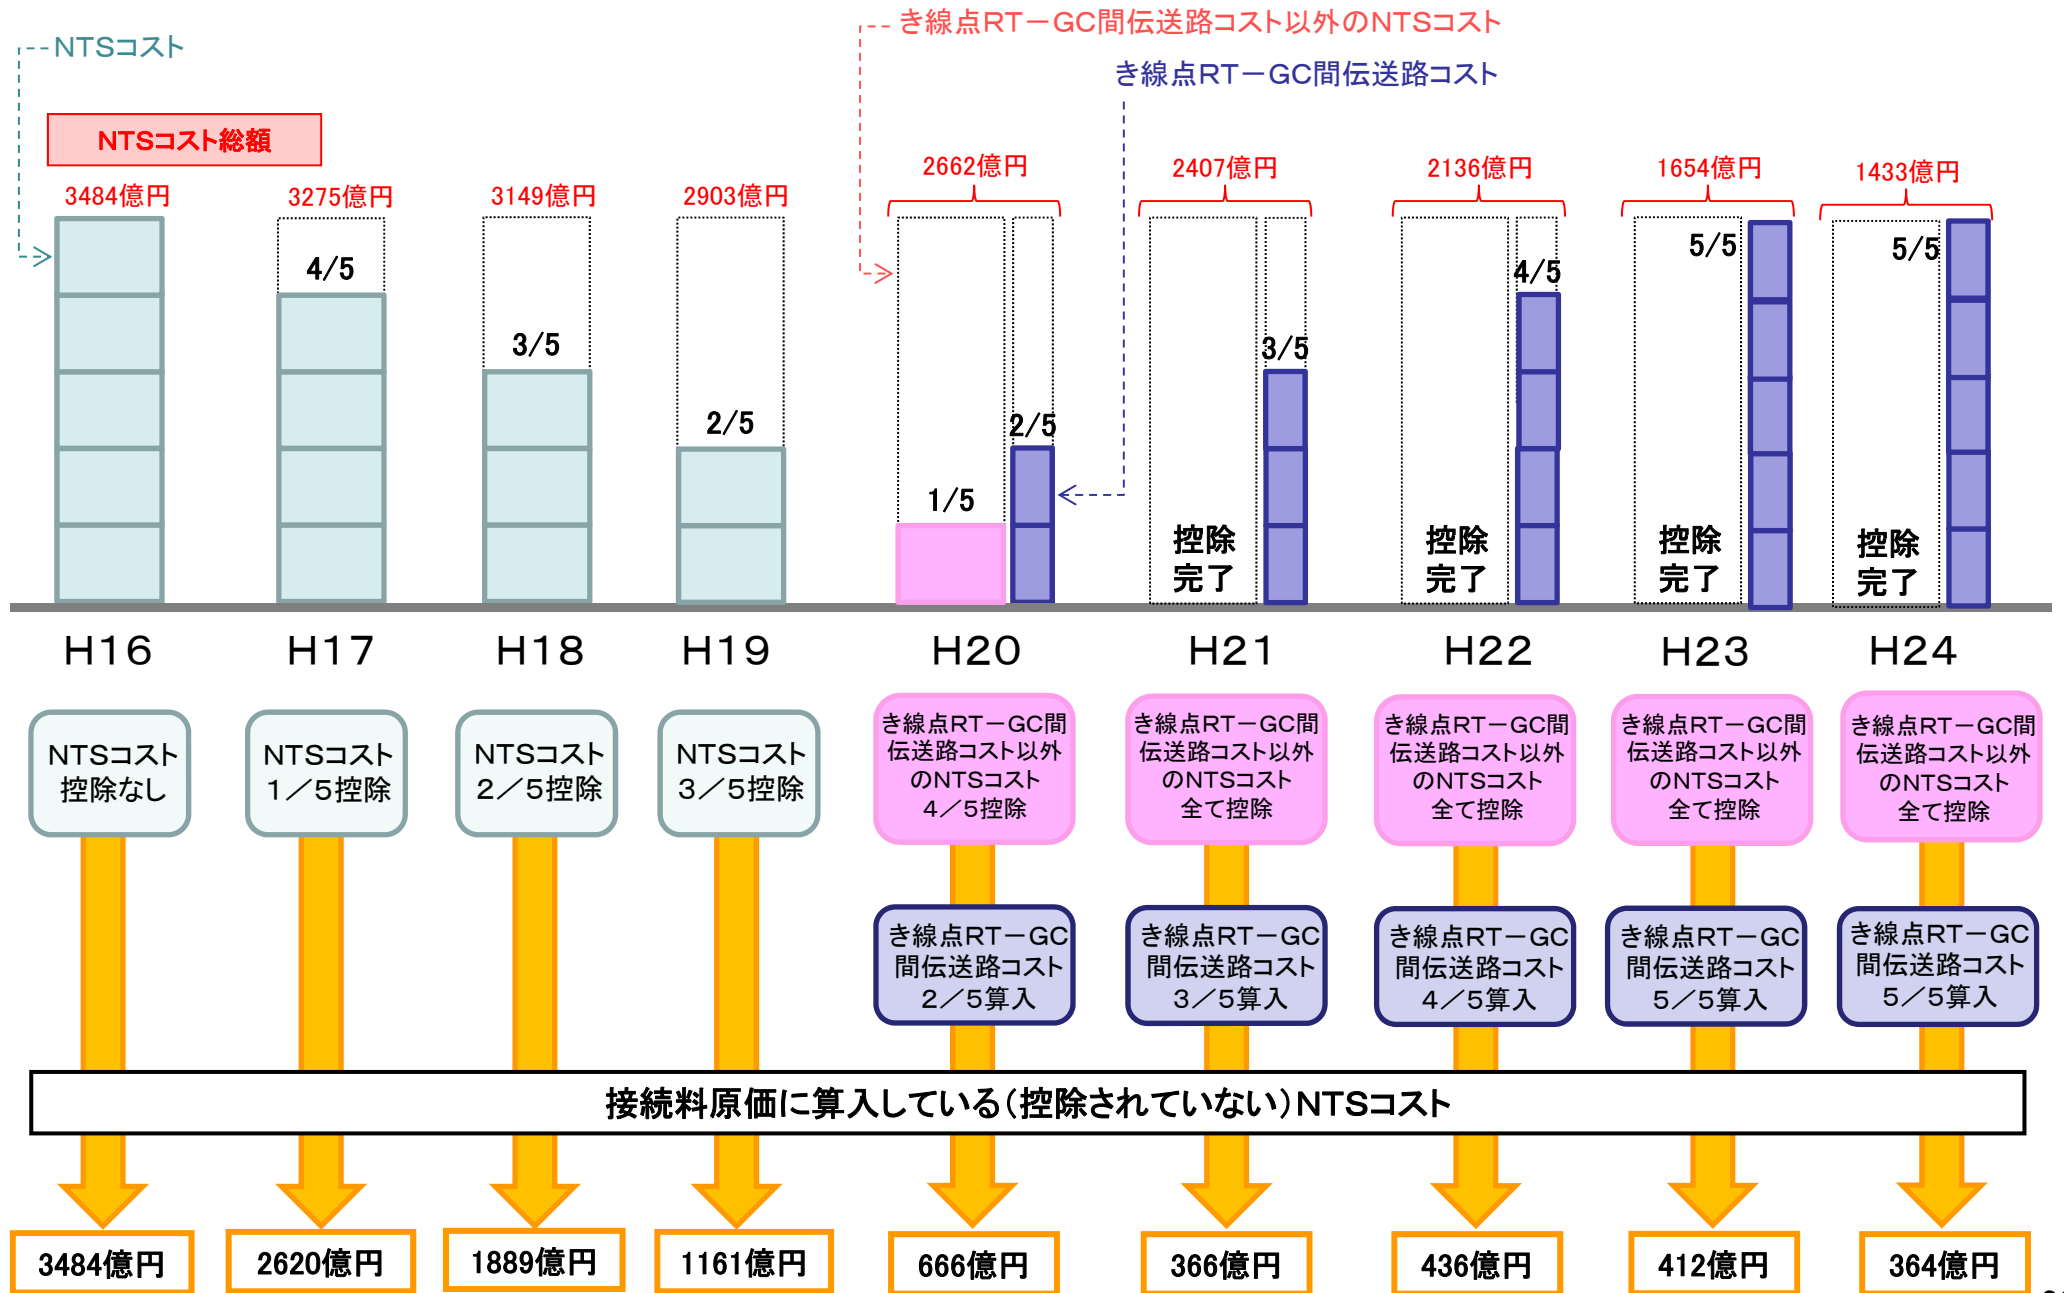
NTSコスト

き線点RT－GC間伝送路コスト以外のNTSコスト

き線点RT－GC間伝送路コスト

NTSコスト総額

3484億円
3275億円
3149億円
2903億円
2662億円
2407億円
2136億円
1654億円
1433億円

4/5
3/5
2/5
1/5
2/5
3/5
4/5
5/5
5/5

控除完了
控除完了
控除完了
控除完了

H16
H17
H18
H19
H20
H21
H22
H23
H24

NTSコスト控除なし

NTSコスト1／5控除

NTSコスト2／5控除

NTSコスト3／5控除

き線点RT－GC間伝送路コスト以外のNTSコスト4／5控除

き線点RT－GC間伝送路コスト以外のNTSコスト全て控除

き線点RT－GC間伝送路コスト以外のNTSコスト全て控除

き線点RT－GC間伝送路コスト以外のNTSコスト全て控除

き線点RT－GC間伝送路コスト以外のNTSコスト全て控除

き線点RT－GC間伝送路コスト2／5算入

き線点RT－GC間伝送路コスト3／5算入

き線点RT－GC間伝送路コスト4／5算入

き線点RT－GC間伝送路コスト5／5算入

き線点RT－GC間伝送路コスト5／5算入

接続料原価に算入している（控除されていない）NTSコスト

3484億円
2620億円
1889億円
1161億円
666億円
366億円
436億円
412億円
364億円